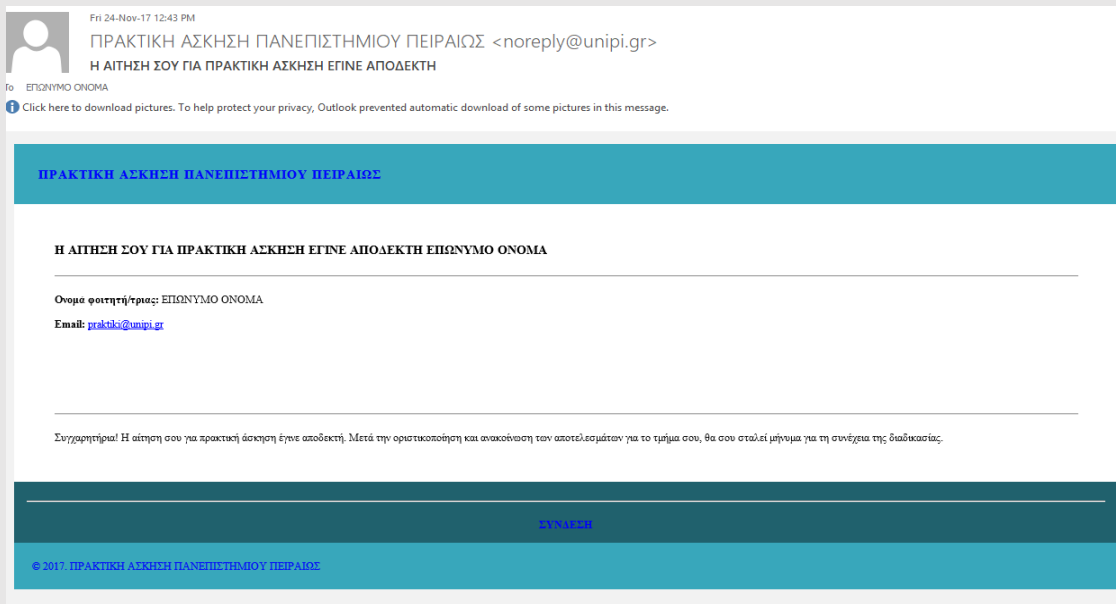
Fri 24-Nov-17 12:43 PM

ΠΡΑΚΤΙΚΗ ΑΣΚΗΣΗ ΠΑΝΕΠΙΣΤΗΜΙΟΥ ΠΕΙΡΑΙΩΣ <noreply@unipi.gr>

Η ΑΙΤΗΣΗ ΣΟΥ ΓΙΑ ΠΡΑΚΤΙΚΗ ΑΣΚΗΣΗ ΕΓΙΝΕ ΑΠΟΔΕΚΤΗ

To ΕΠΩΝΥΜΟ ΟΝΟΜΑ

Click here to download pictures. To help protect your privacy, Outlook prevented automatic download of some pictures in this message.

ΠΡΑΚΤΙΚΗ ΑΣΚΗΣΗ ΠΑΝΕΠΙΣΤΗΜΙΟΥ ΠΕΙΡΑΙΩΣ

Η ΑΙΤΗΣΗ ΣΟΥ ΓΙΑ ΠΡΑΚΤΙΚΗ ΑΣΚΗΣΗ ΕΓΙΝΕ ΑΠΟΔΕΚΤΗ ΕΠΩΝΥΜΟ ΟΝΟΜΑ

Ονομα φοιτητή/τριας: ΕΠΩΝΥΜΟ ΟΝΟΜΑ

Email: praktiki@unipi.gr

Συγχαρητήρια! Η αίτηση σου για πρακτική άσκηση έγινε αποδεκτή. Μετά την οριστικοποίηση και ανακοίνωση των αποτελεσμάτων για το τμήμα σου, θα σου σταλεί μήνυμα για τη συνέχεια της διαδικασίας.

ΣΥΝΔΕΣΗ

© 2017. ΠΡΑΚΤΙΚΗ ΑΣΚΗΣΗ ΠΑΝΕΠΙΣΤΗΜΙΟΥ ΠΕΙΡΑΙΩΣ